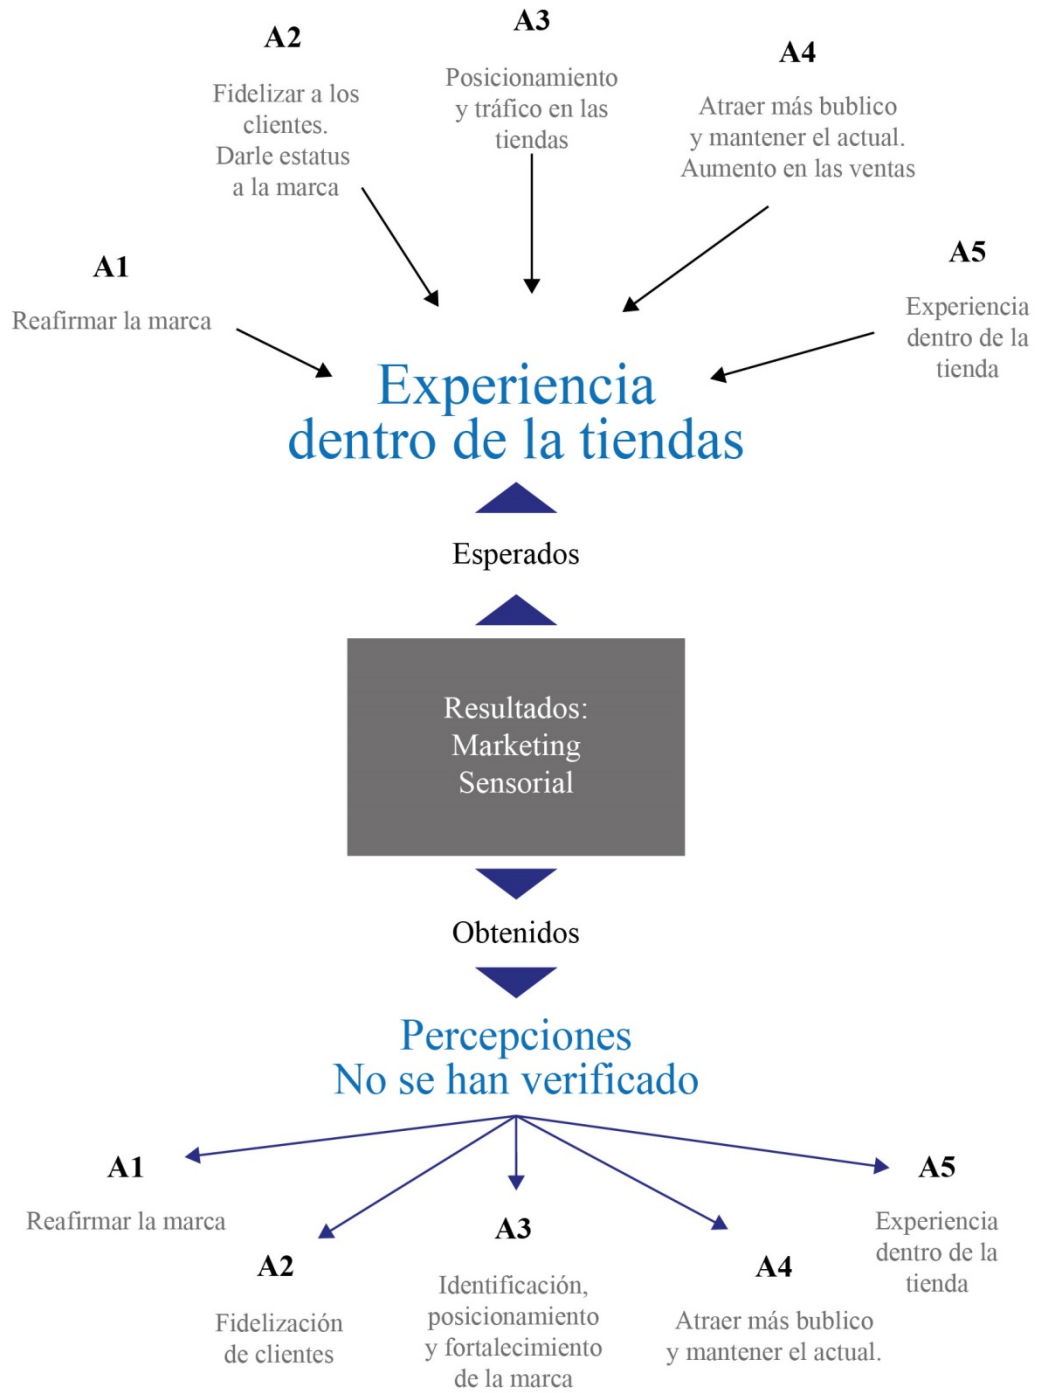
A2

Fidelizar a los clientes. Darle estatus a la marca

A3

Posicionamiento y tráfico en las tiendas

A4

Atraer más bublico y mantener el actual. Aumento en las ventas

A1

Reafirmar la marca

A5

Experiencia dentro de la tienda

Experiencia dentro de la tiendas

Esperados

Resultados: Marketing Sensorial

Obtenidos

Percepciones No se han verificado

A1

Reafirmar la marca

A2

Fidelización de clientes

A3

Identificación, posicionamiento y fortalecimiento de la marca

A4

Atraer más bublico y mantener el actual.

A5

Experiencia dentro de la tienda